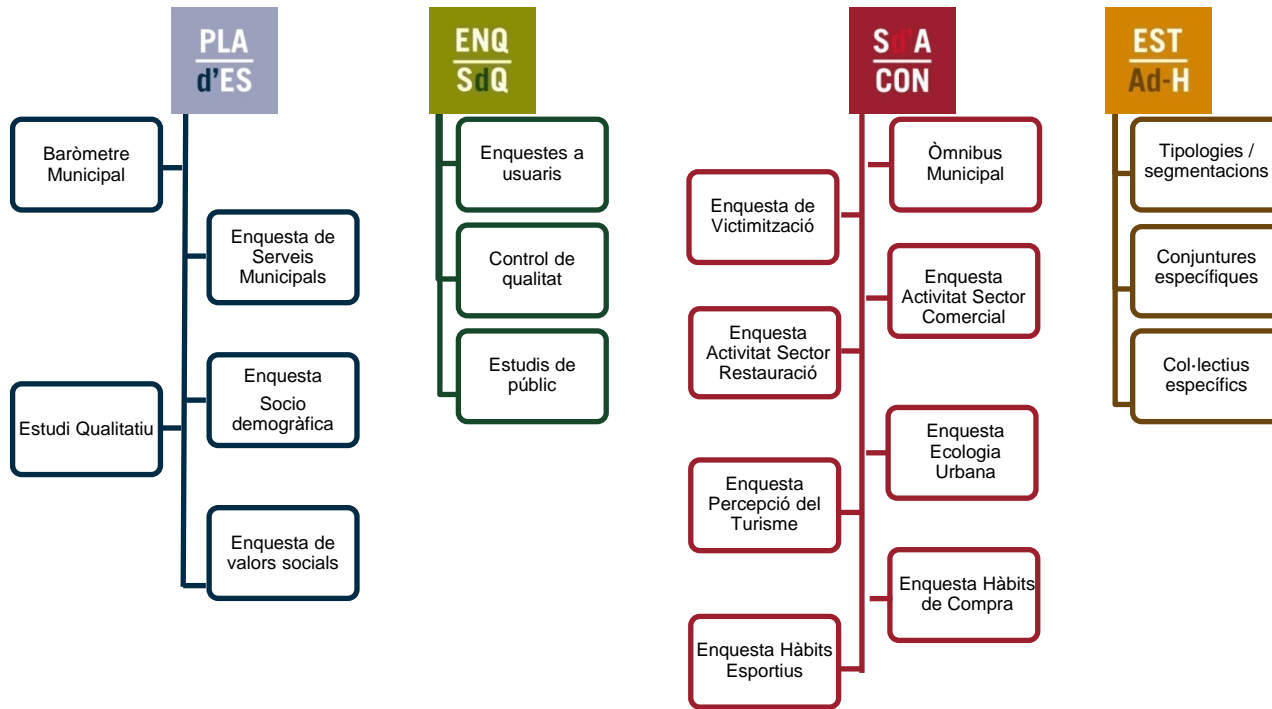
PLA
d'ES

Baròmetre Municipal

Enquesta de Serveis Municipals

Estudi Qualitatiu

Enquesta Socio demogràfica

Enquesta de valors socials

ENQ
SdQ

Enquestes a usuaris

Control de qualitat

Estudis de públic

Sd'A
CON

Òmnibus Municipal

Enquesta de Victimització

Enquesta Activitat Sector Comercial

Enquesta Activitat Sector Restauració

Enquesta Ecologia Urbana

Enquesta Percepció del Turisme

Enquesta Hàbits de Compra

Enquesta Hàbits Esportius

EST
Ad-H

Tipologies / segmentacions

Conjuntures específiques

Col·lectius específics